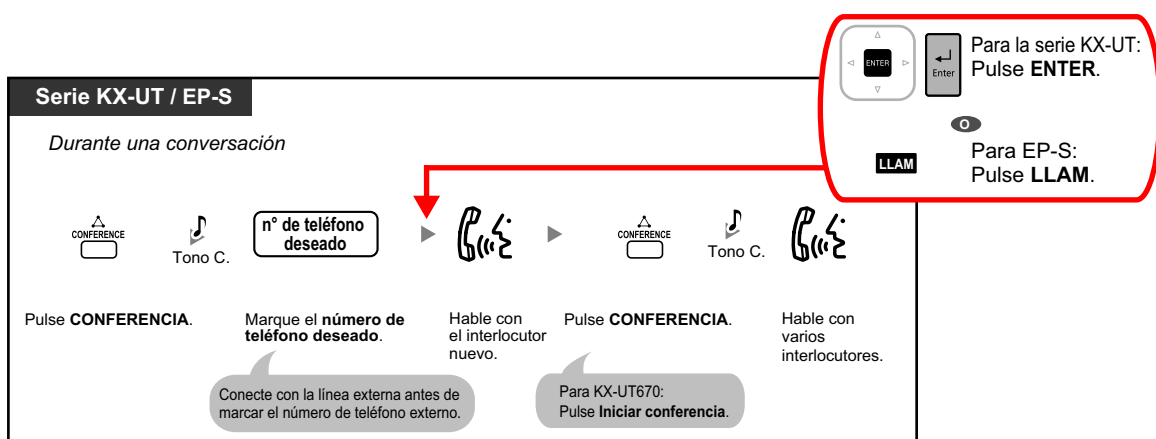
ENTER

Enter

Para la serie KX-UT:
Pulse **ENTER**.

O

LLAM

Para EP-S:
Pulse **LLAM**.

Serie KX-UT / EP-S

*Durante una conversación*

CONFERENCE

Tono C.

n° de teléfono deseado

CONFERENCE

Tono C.

Pulse **CONFERENCIA**.

Marque el **número de teléfono deseado**.

Hable con el interlocutor nuevo.

Pulse **CONFERENCIA**.

Hable con varios interlocutores.

Conecte con la línea externa antes de marcar el número de teléfono externo.

Para KX-UT670:
Pulse **Iniciar conferencia**.